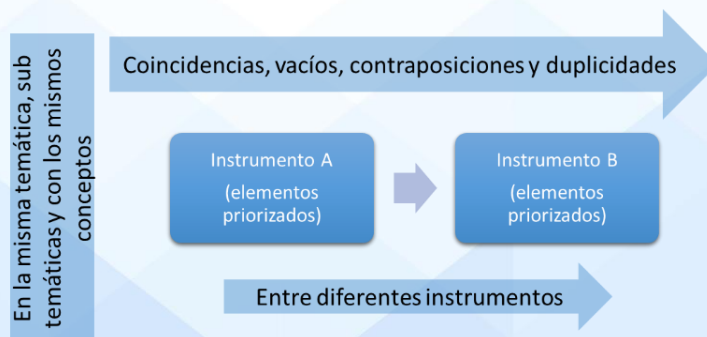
En la misma temática, sub temáticas y con los mismos conceptos

Coincidencias, vacíos, contraposiciones y duplicidades

Instrumento A
(elementos priorizados)

Instrumento B
(elementos priorizados)

Entre diferentes instrumentos